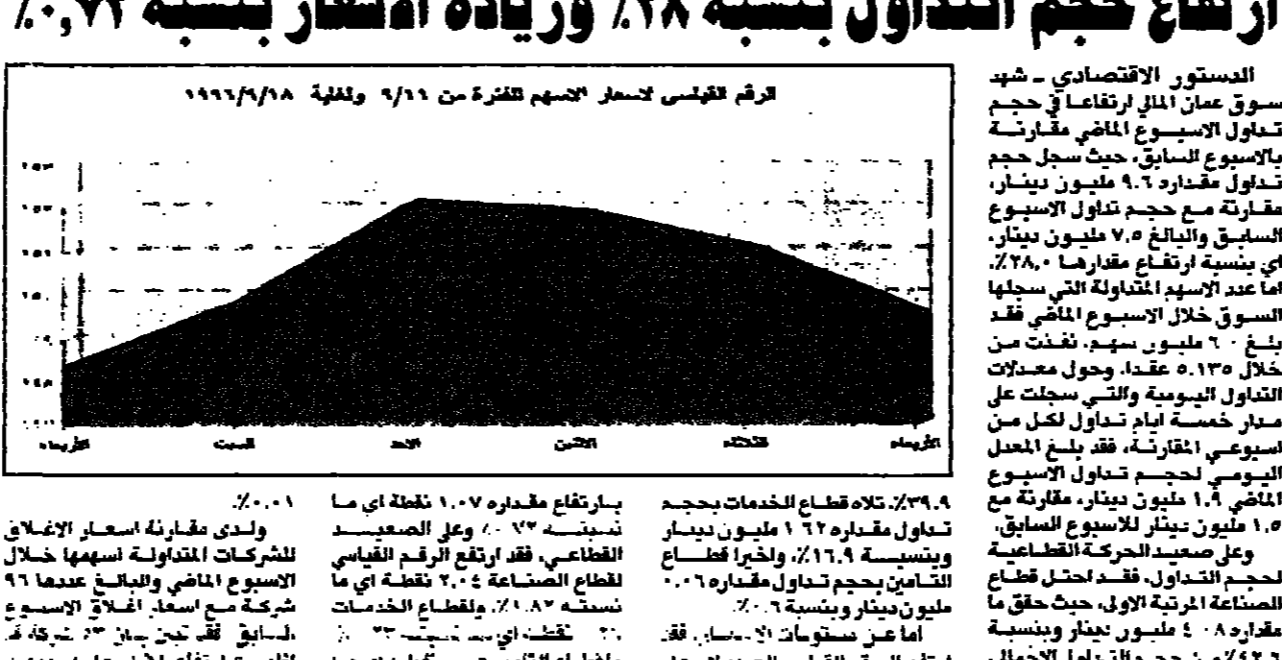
ارتفاع حجم التداول بنسبة ٢٨٪ وزيادة الاسعار بنسبة ٠,٧٢٪

الرقم القياسي لاسعار الاسهم للفترة من ١١/٩ ولغاية ١٩٩٦/٩/١٨

الاربعاء
السبت
الاحد
الاثنين
الثلاثاء
الاربعاء

الدستور الاقتصادي ـ شهد سوق عمان المالي ارتفاعا في حجم تداول الاسبوع الماضي مقارنة بالاسبوع السابق، حيث سجل حجم تداول مقداره ٩.٦ مليون دينار، مقارنة مع حجم تداول الاسبوع السابق والبالغ ٧.٥ مليون دينار، اي بنسبة ارتفاع مقدارها ٢٨.٠٪. اما عدد الاسهم المتداولة التي سجلها السوق خلال الاسبوع الماضي فقد بلغ ٦.٠ مليون سهم، نفذت من خلال ٥.١٣٥ عقدا. وحول معدلات التداول اليومية والتي سجلت على مدار خمسة ايام تداول لكل من اسبوعي المقارنة، فقد بلغ المعدل اليومي لحجم تداول الاسبوع الماضي ١.٩ مليون دينار، مقارنة مع ١.٥ مليون دينار للاسبوع السابق.

وعلى صعيد الحركة القطاعية لحجم التداول، فقد احتل قطاع الصناعة المرتبة الاولى، حيث حقق ما مقداره ٤.٠ مليون دينار وبنسبة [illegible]

٣٩.٩٪، تلاه قطاع الخدمات بحجم تداول مقداره ١.٦٢ مليون دينار وبنسبة ١٦.٩٪، واخيرا قطاع التامين بحجم تداول مقداره ٠.٠٦ مليون دينار وبنسبة ٠.٦٪.

اما عن مستويات الاسعار، فقد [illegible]

بارتفاع مقداره ١.٠٧ نقطة اي ما نسبته ٠.٧٢٪، وعلى الصعيد القطاعي، فقد ارتفع الرقم القياسي لقطاع الصناعة ٢.٠٤ نقطة اي ما نسبته ١.٨٢٪، ولقطاع الخدمات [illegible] نقطة اي ما نسبته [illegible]

٠.٠١٪.

ولدى مقارنة اسعار الاغلاق للشركات المتداولة اسهمها خلال الاسبوع الماضي والبالغ عددها ٩٦ شركة مع اسعار اغلاق الاسبوع السابق فقد تبين بان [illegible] شركة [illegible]